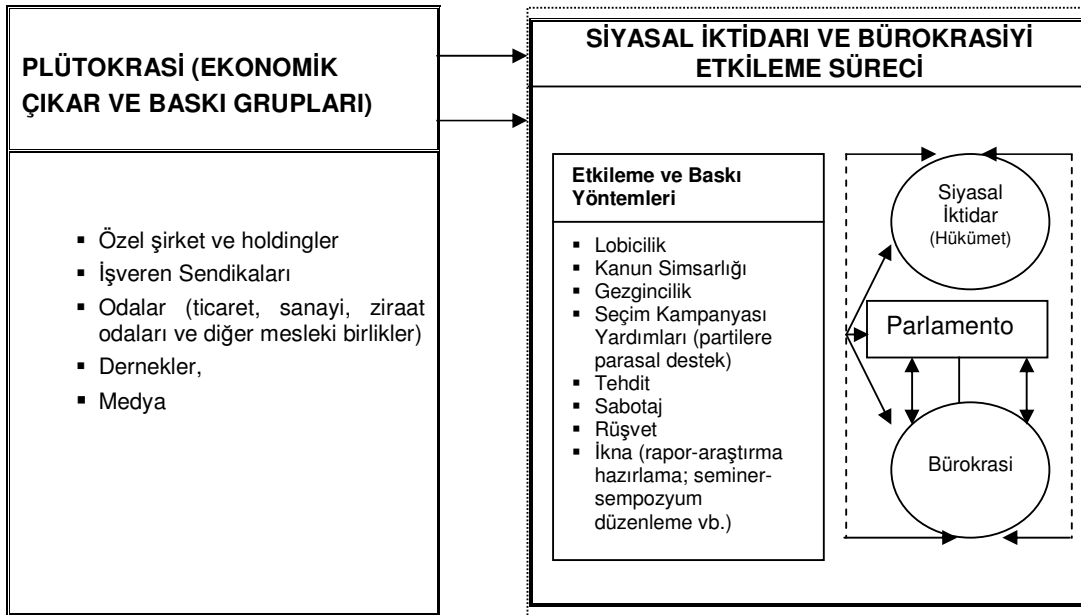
PLÜTOKRASİ (EKONOMİK ÇIKAR VE BASKI GRUPLARI)

▪ Özel şirket ve holdingler
▪ İşveren Sendikaları
▪ Odalar (ticaret, sanayi, ziraat odaları ve diğer mesleki birlikler)
▪ Dernekler,
▪ Medya

SİYASAL İKTİDARI VE BÜROKRASİYİ ETKİLEME SÜRECİ

Etkileme ve Baskı Yöntemleri

▪ Lobicilik
▪ Kanun Simsarlığı
▪ Gezgincilik
▪ Seçim Kampanyası Yardımları (partilere parasal destek)
▪ Tehdit
▪ Sabotaj
▪ Rüşvet
▪ İkna (rapor-araştırma hazırlama; seminer-sempozyum düzenleme vb.)

Siyasal İktidar (Hükümet)

Parlamento

Bürokrasi